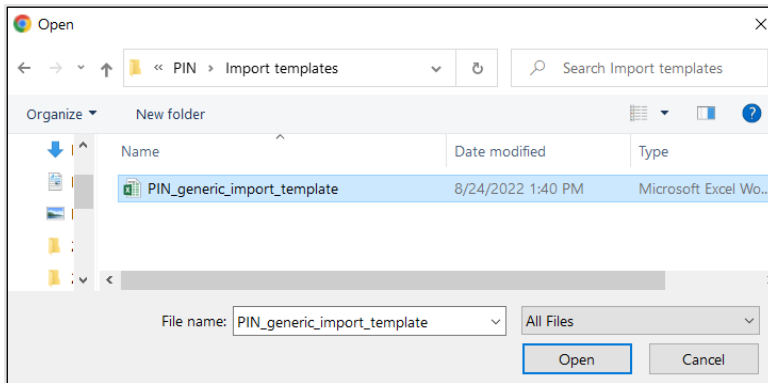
Open

« PIN › Import templates

Search Import templates

Organize ▾ New folder

| Name | Date modified | Type |
|---|---|---|
| PIN_generic_import_template | 8/24/2022 1:40 PM | Microsoft Excel Wo... |

File name: PIN_generic_import_template

All Files

Open Cancel